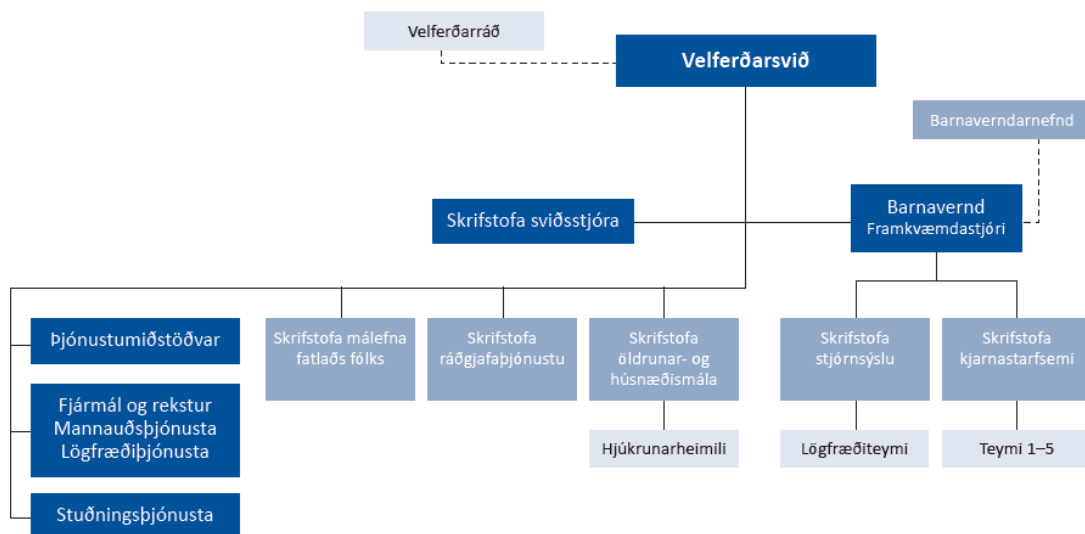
Velferðarráð

Velferðarsvið

Barnaverndarnefnd

Skrifstofa sviðsstjóra

Barnavernd
Framkvæmdastjóri

Þjónustumiðstöðvar

Fjármál og rekstur
Mannauðsþjónusta
Lögfræðiþjónusta

Stuðningsþjónusta

Skrifstofa málefna fatlaðs fólks

Skrifstofa ráðgjafaþjónustu

Skrifstofa öldrunar- og húsnæðismála

Hjúkrunarheimili

Skrifstofa stjórnsýslu

Lögfræðiteymi

Skrifstofa kjarnastarfsemi

Teymi 1–5